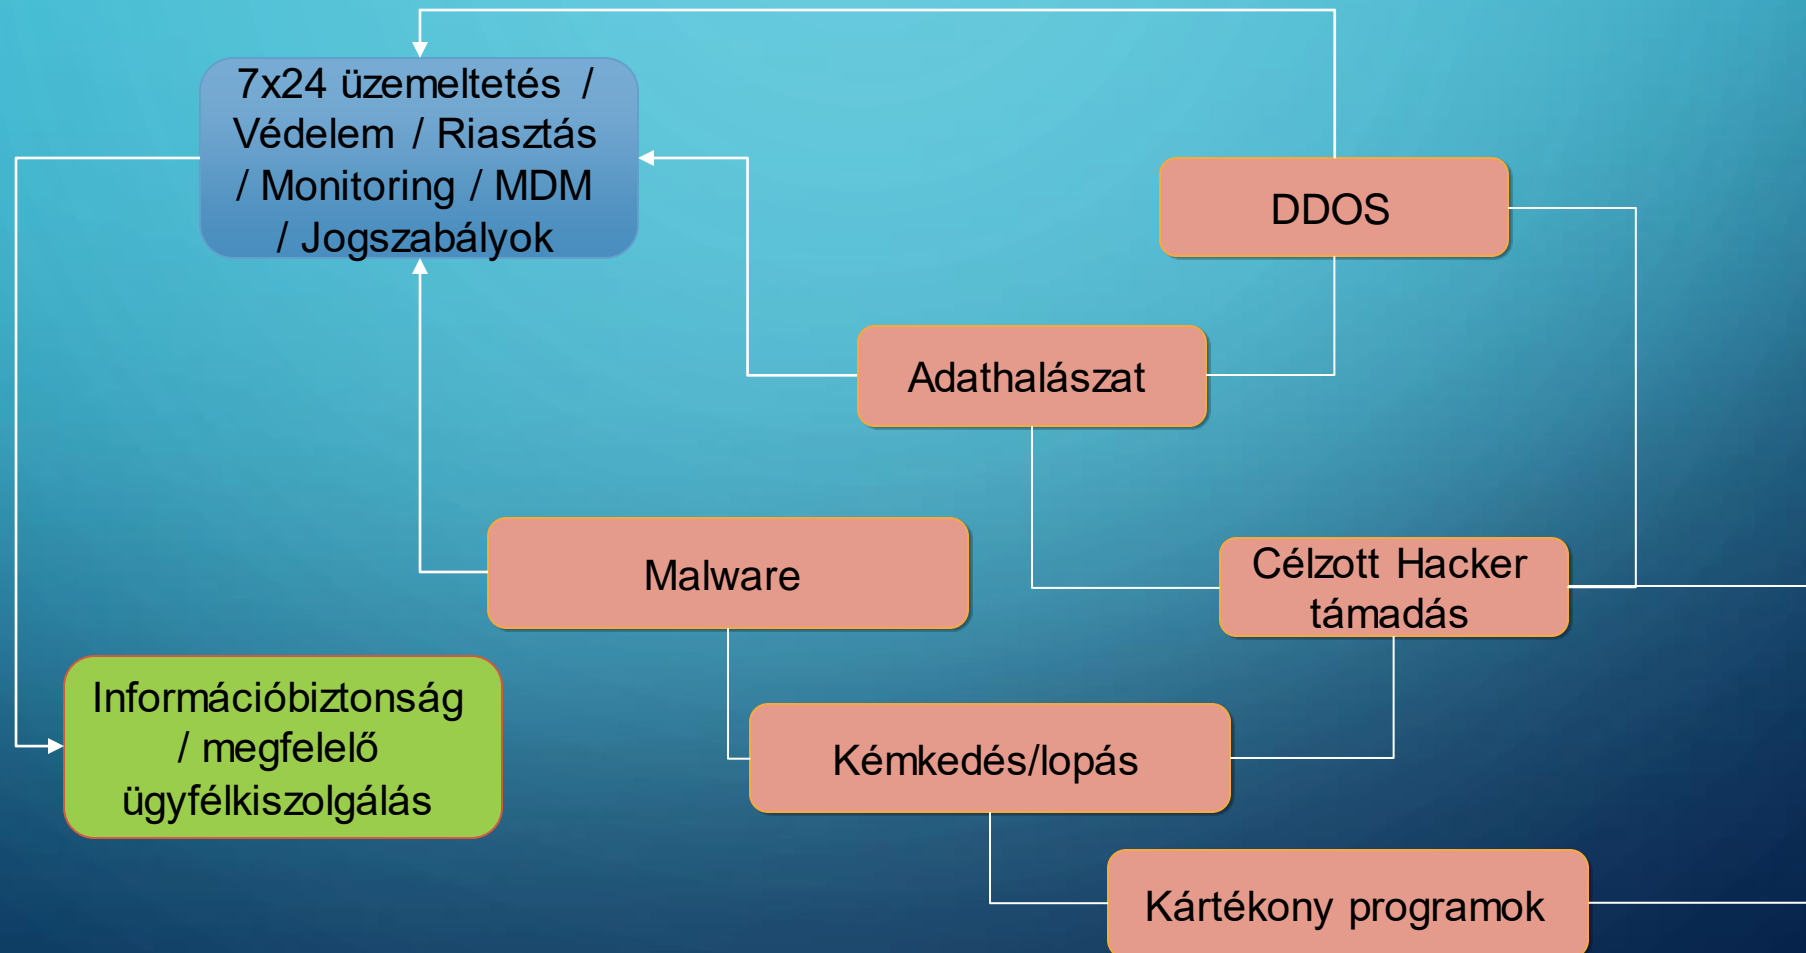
7x24 üzemeltetés / Védelem / Riasztás / Monitoring / MDM / Jogszabályok

DDOS

Adathalászat

Malware

Célzott Hacker támadás

Információbiztonság / megfelelő ügyfélkiszolgálás

Kémkedés/lopás

Kártékony programok